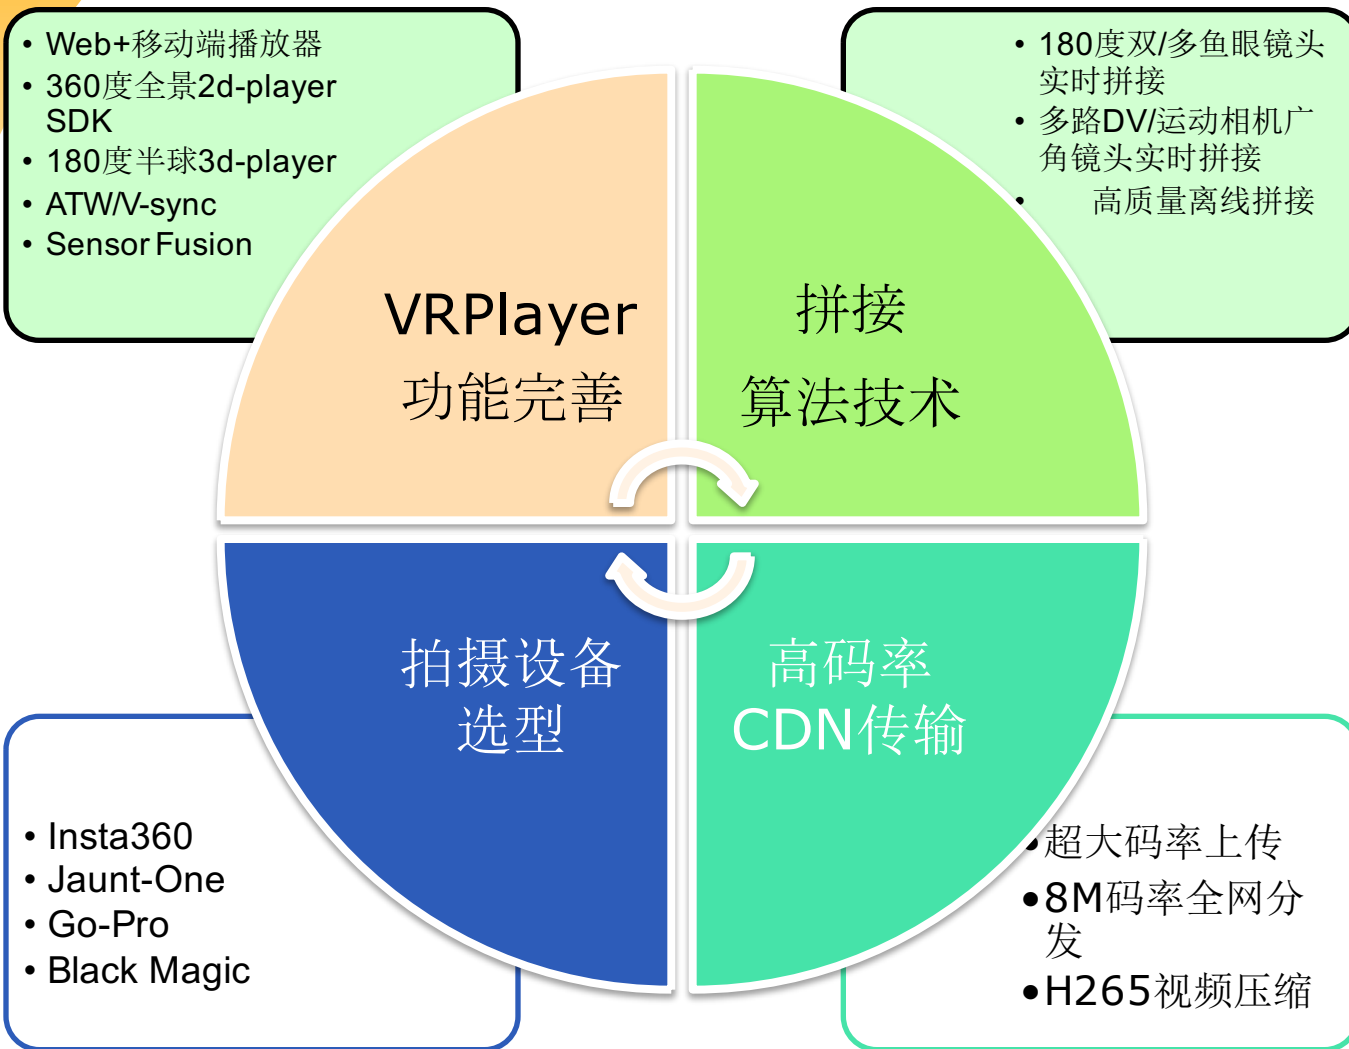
• Web+移动端播放器
• 360度全景2d-player SDK
• 180度半球3d-player
• ATW/V-sync
• Sensor Fusion

• 180度双/多鱼眼镜头实时拼接
• 多路DV/运动相机广角镜头实时拼接
• 高质量离线拼接

VRPlayer
功能完善

拼接
算法技术

拍摄设备
选型

高码率
CDN传输

• Insta360
• Jaunt-One
• Go-Pro
• Black Magic

•超大码率上传
•8M码率全网分发
•H265视频压缩